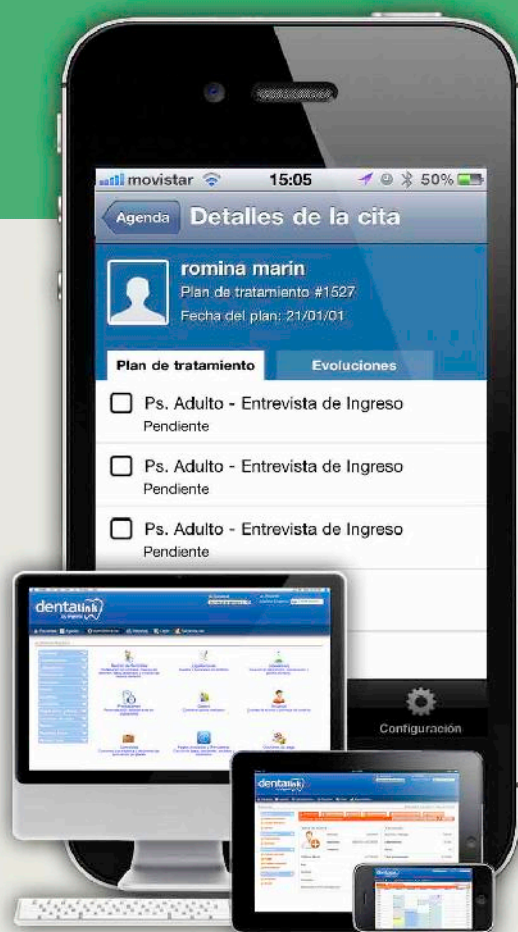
movistar 15:05 50%

Agenda Detalles de la cita

romina marin
Plan de tratamiento #1527
Fecha del plan: 21/01/01

Plan de tratamiento | Evoluciones

Ps. Adulto - Entrevista de Ingreso
Pendiente

Ps. Adulto - Entrevista de Ingreso
Pendiente

Ps. Adulto - Entrevista de Ingreso
Pendiente

Configuración

dentalink

dentalink